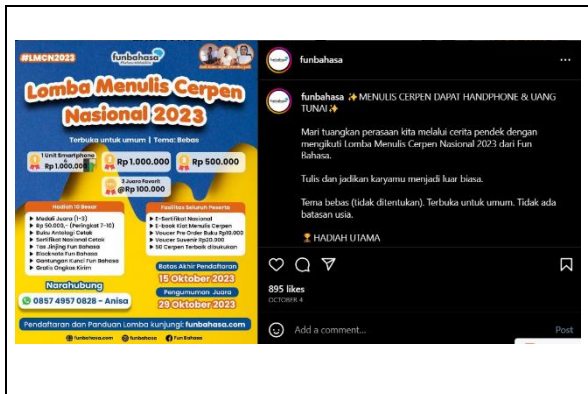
#LMCN2023
funbahasa

Lomba Menulis Cerpen Nasional 2023

Terbuka untuk umum | Tema: Bebas

1 Unit Smartphone + Rp 1.000.000
Rp 1.000.000
Rp 500.000
3 Juara Favorit @Rp 100.000

Hadiah 10 Besar
Medali Juara (1-3)
Rp 50.000,- (Peringkat 7-10)
Buku Antologi Cetak
Sertifikat Nasional Cetak
Tas Jinjing Fun Bahasa
Blocknote Fun Bahasa
Gantungan Kunci Fun Bahasa
Gratis Ongkos Kirim

Fasilitas Seluruh Peserta
E-Sertifikat Nasional
E-Book Kiat Menulis Cerpen
Voucer Pre Order Buku Rp10.000
Voucer Suvenir Rp20.000
50 Cerpen Terbaik dibukukan

Batas Akhir Pendaftaran
15 Oktober 2023
Pengumuman Juara
29 Oktober 2023

Narahubung
0857 4957 0828 - Anisa

Pendaftaran dan Panduan Lomba kunjungi: funbahasa.com

funbahasa.com funbahasa Fun Bahasa

funbahasa ···

funbahasa ✨MENULIS CERPEN DAPAT HANDPHONE & UANG TUNAI✨

Mari tuangkan perasaan kita melalui cerita pendek dengan mengikuti Lomba Menulis Cerpen Nasional 2023 dari Fun Bahasa.

Tulis dan jadikan karyamu menjadi luar biasa.

Tema bebas (tidak ditentukan). Terbuka untuk umum. Tidak ada batasan usia.

🏆HADIAH UTAMA

895 likes
OCTOBER 4

Add a comment... Post